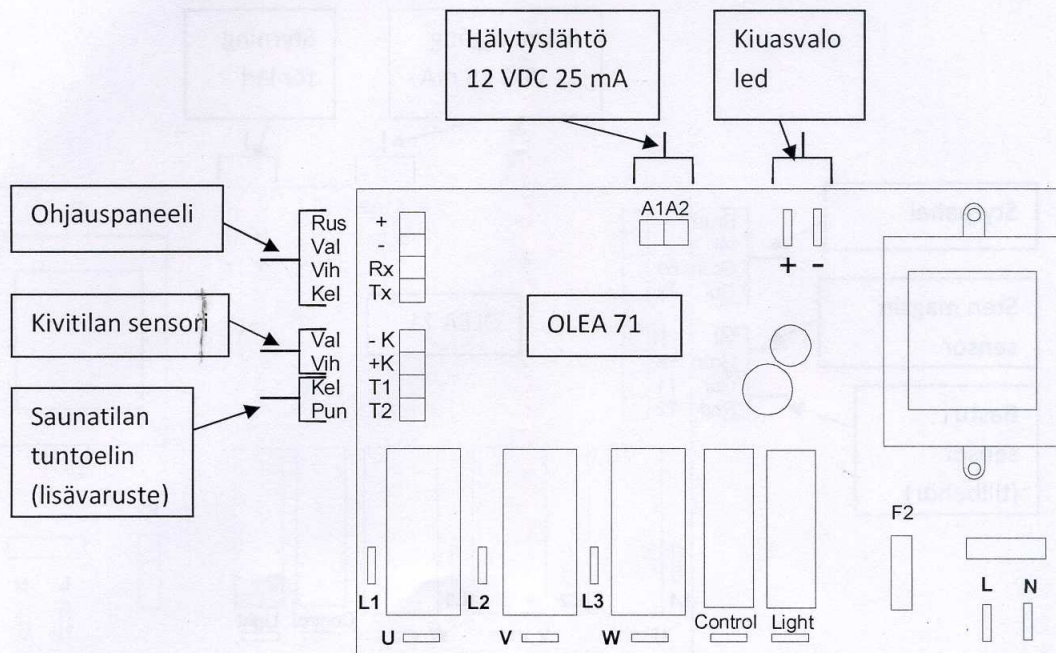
Hälytyslähtö
12 VDC 25 mA

Kiuasvalo
led

Ohjauspaneeli

Kivitilan sensori

Saunatilan
tuntoelin
(lisävaruste)

Rus
Val
Vih
Kel

+
-
Rx
Tx

Val
Vih
Kel
Pun

- K
+K
T1
T2

A1A2

+ -

OLEA 71

F2

L1
L2
L3

U
V
W
Control
Light

L
N